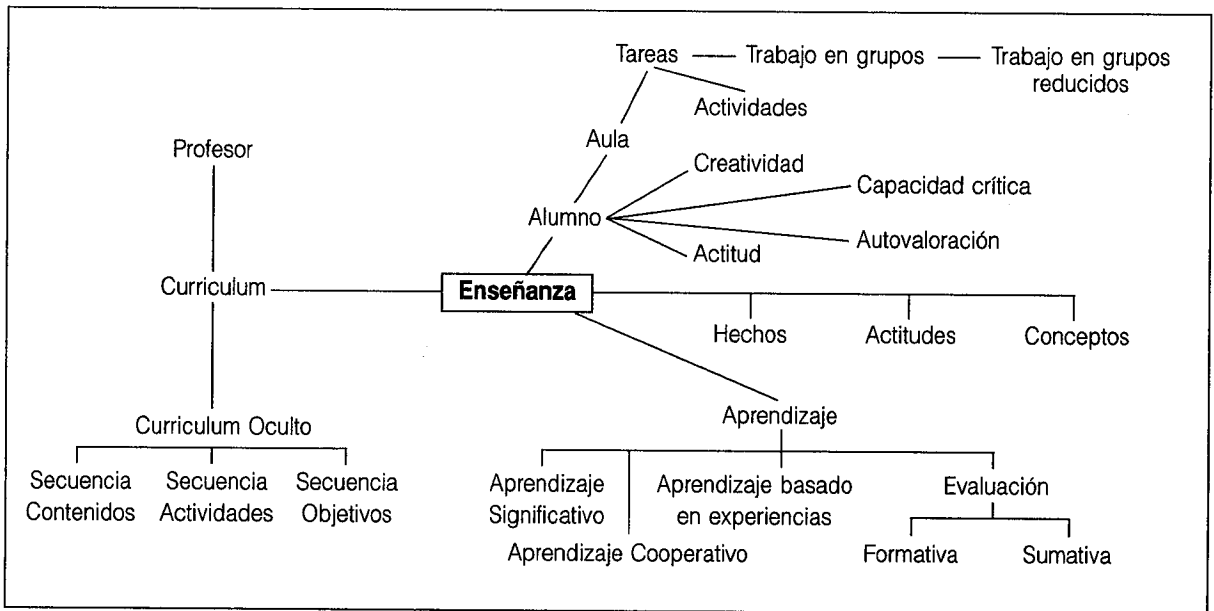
Tareas — Trabajo en grupos — Trabajo en grupos reducidos

Actividades

Aula

Profesor

Creatividad

Capacidad crítica

Alumno

Autovaloración

Actitud

Curriculum

Enseñanza

Hechos

Actitudes

Conceptos

Curriculum Oculto

Aprendizaje

Secuencia Contenidos

Secuencia Actividades

Secuencia Objetivos

Aprendizaje Significativo

Aprendizaje basado en experiencias

Evaluación

Aprendizaje Cooperativo

Formativa

Sumativa